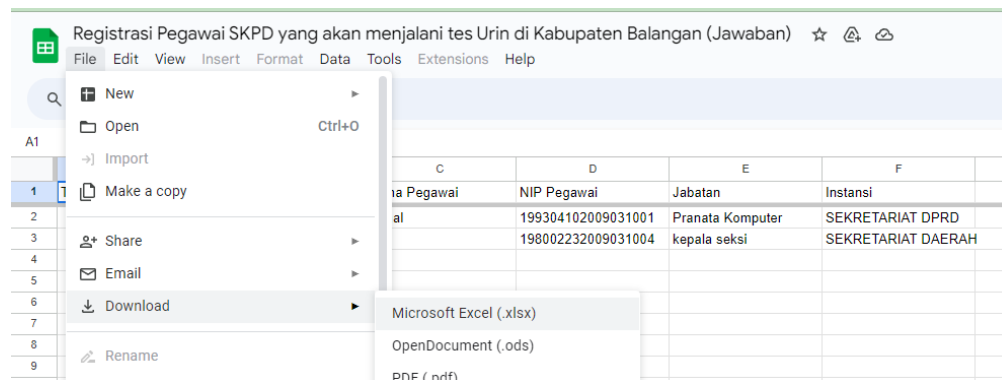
Registrasi Pegawai SKPD yang akan menjalani tes Urin di Kabupaten Balangan (Jawaban)

File Edit View Insert Format Data Tools Extensions Help

A1

New
Open Ctrl+O
Import
Make a copy
Share
Email
Download
Rename

Microsoft Excel (.xlsx)
OpenDocument (.ods)
PDF (.pdf)

| | C | D | E | F |
|---|---|---|---|---|
| 1 | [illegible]a Pegawai | NIP Pegawai | Jabatan | Instansi |
| 2 | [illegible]al | 19930410200903100 1 | Pranata Komputer | SEKRETARIAT DPRD |
| 3 | | 198002232009031004 | kepala seksi | SEKRETARIAT DAERAH |
| 4 | | | | |
| 5 | | | | |
| 6 | | | | |
| 7 | | | | |
| 8 | | | | |
| 9 | | | | |